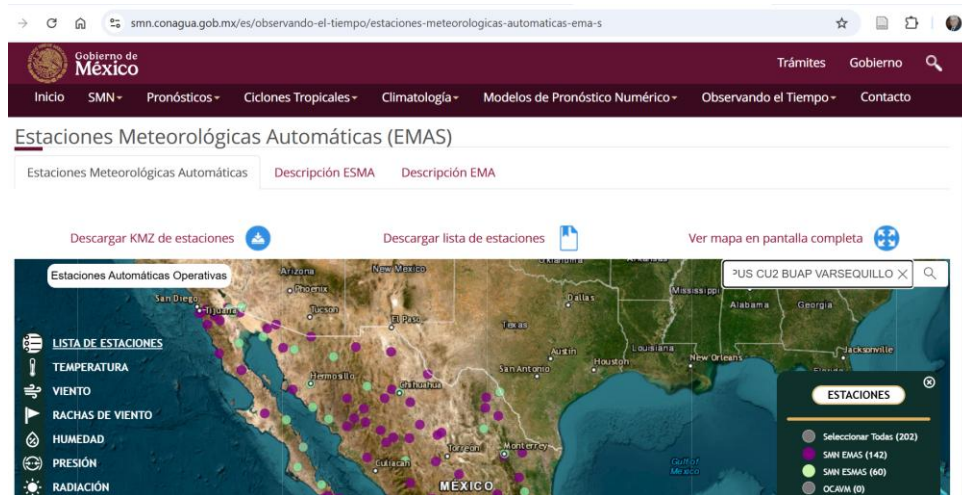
smn.conagua.gob.mx/es/observando-el-tiempo/estaciones-meteorologicas-automaticas-ema-s

Gobierno de México

Trámites Gobierno

Inicio SMN Pronósticos Ciclones Tropicales Climatología Modelos de Pronóstico Numérico Observando el Tiempo Contacto

Estaciones Meteorológicas Automáticas (EMAS)

Estaciones Meteorológicas Automáticas Descripción ESMA Descripción EMA

Descargar KMZ de estaciones Descargar lista de estaciones Ver mapa en pantalla completa

Estaciones Automáticas Operativas

PUS CU2 BUAP VARSEQUILLO

Arizona New Mexico Oklahoma Arkansas Phoenix San Diego Tijuana Tucson El Paso Dallas Mississippi Alabama Georgia Texas Louisiana Austin Houston New Orleans Jacksonville San Antonio Hermosillo Chihuahua Torreón Monterrey Culiacán MÉXICO Gulf of Mexico

LISTA DE ESTACIONES
TEMPERATURA
VIENTO
RACHAS DE VIENTO
HUMEDAD
PRESIÓN
RADIACIÓN

ESTACIONES
Seleccionar Todas (202)
SMN EMAS (142)
SMN ESMAS (60)
OCAVM (0)